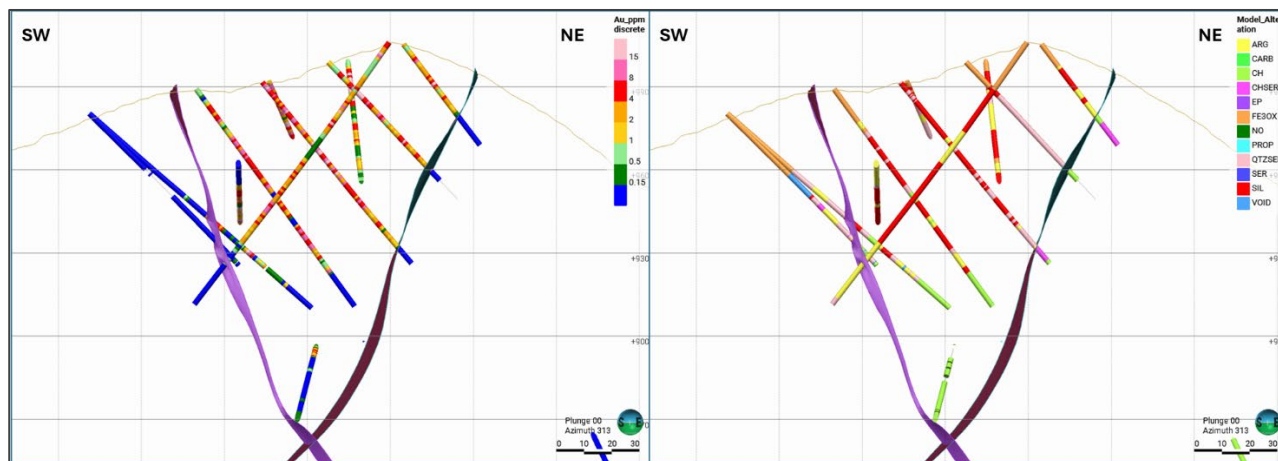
SW

NE

Au_ppm discrete

15

8

4

2

1

0.5

0.15

+990

+960

+930

+900

Plunge 00
Azimuth 313

0 10 20 30

SW

NE

Model_Alteration

ARG

CARB

CH

CHSER

EP

FE3OX

NO

PROP

QTZSE

SER

SIL

VOID

+960

+9

+900

Plunge 00
Azimuth 313

0 10 20 30